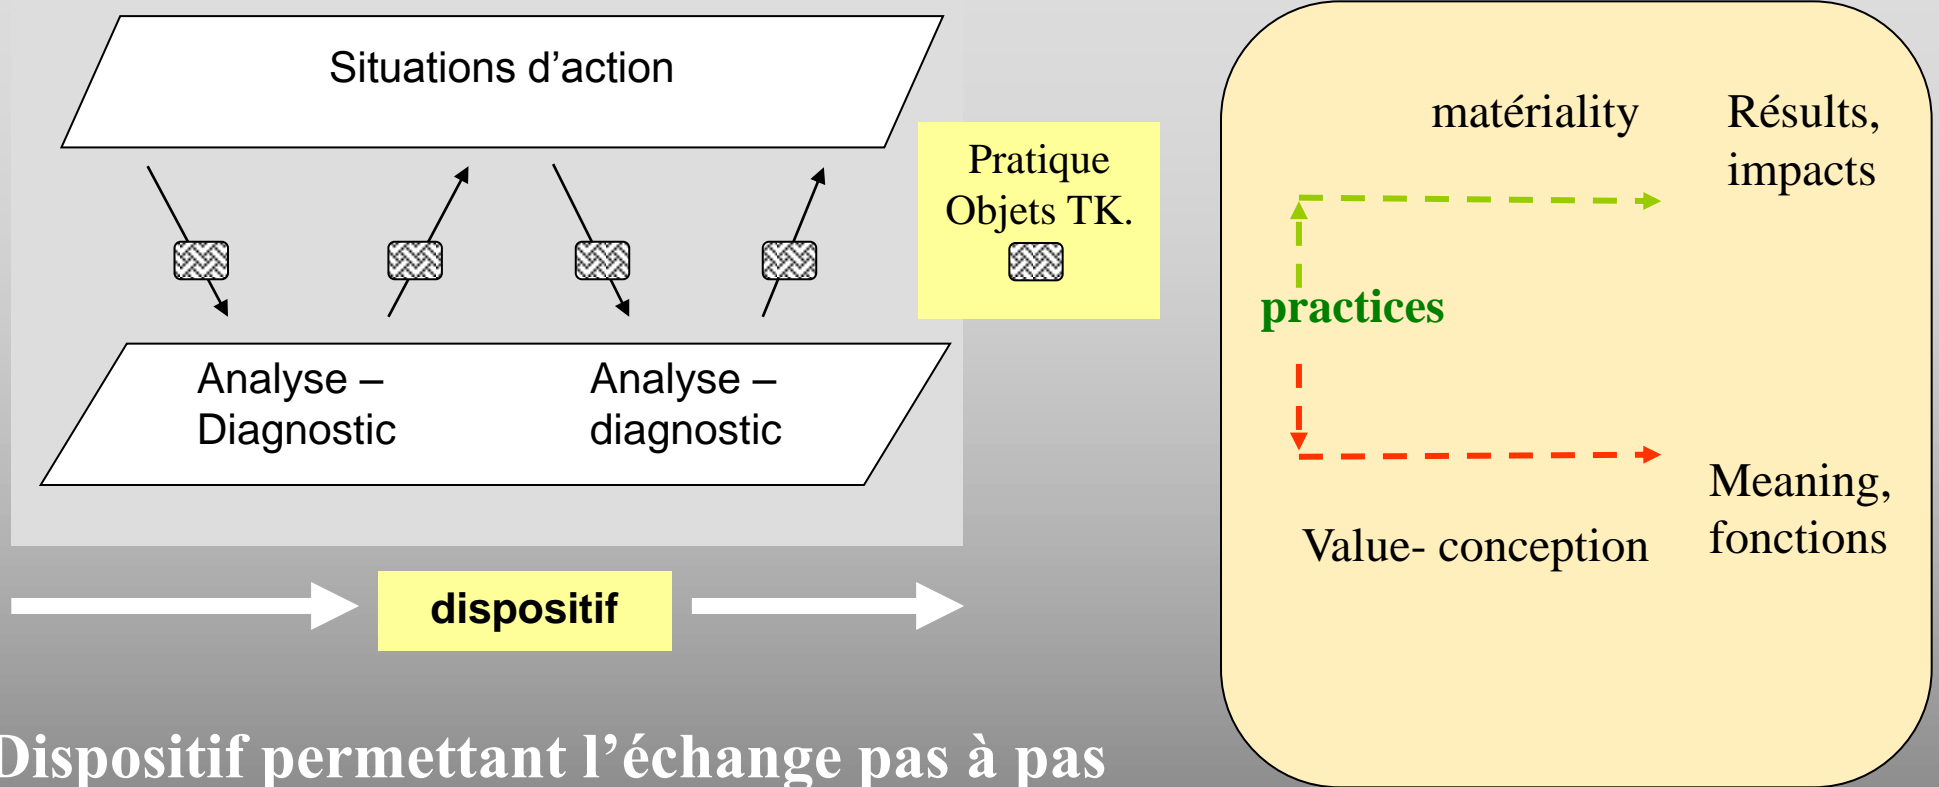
Situations d’action

Pratique Objets TK.

Analyse – Diagnostic

Analyse – diagnostic

dispositif

Dispositif permettant l’échange pas à pas

matériality

Résults, impacts

practices

Value- conception

Meaning, fonctions